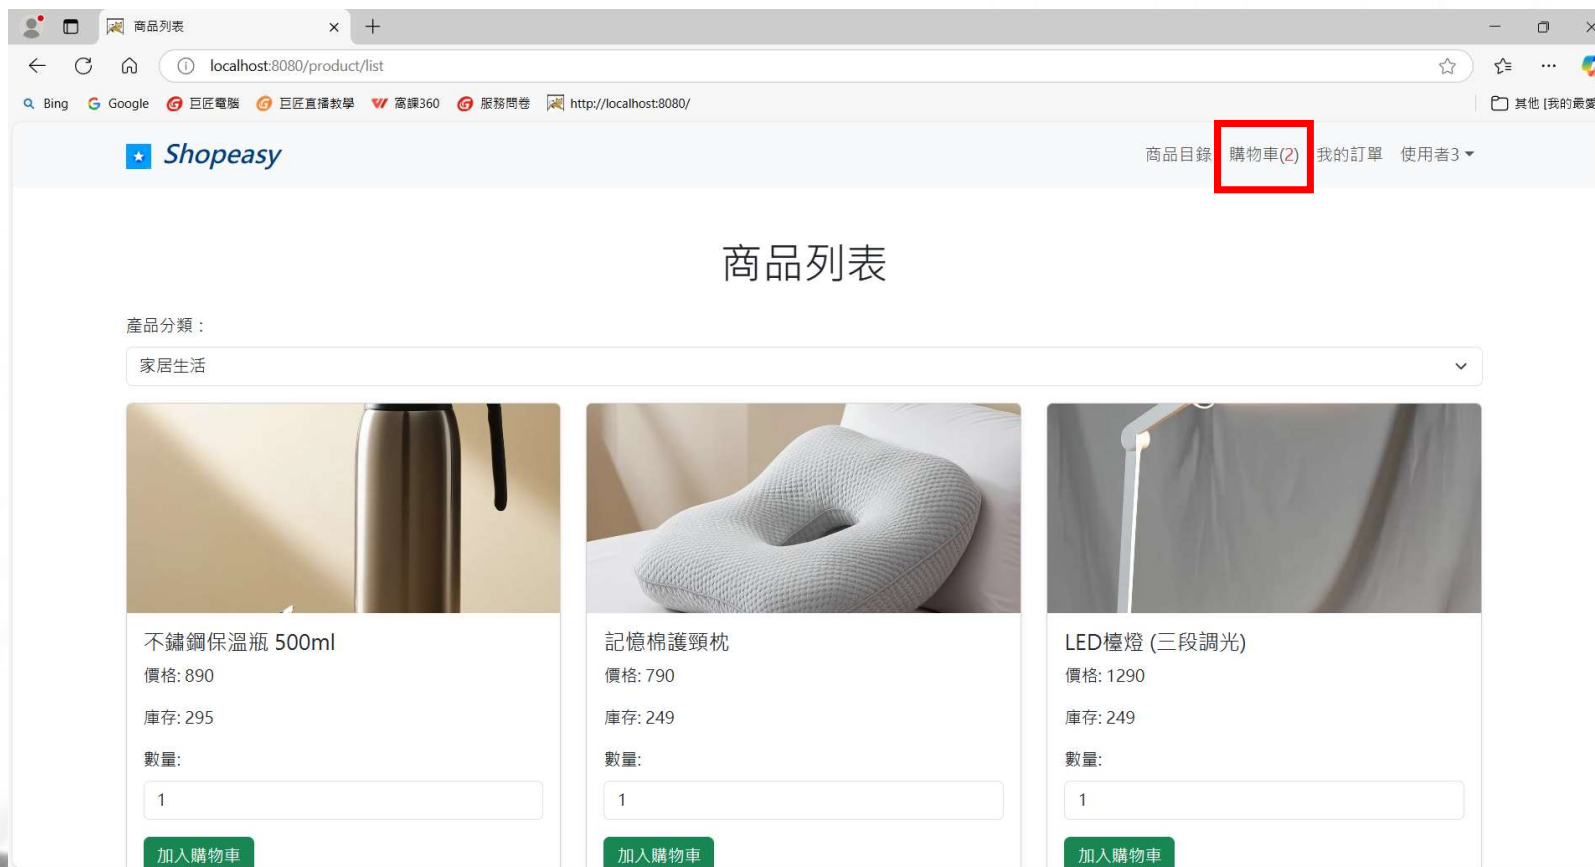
商品列表

localhost:8080/product/list

Bing Google 巨匠電腦 巨匠直播教學 窩課360 服務問卷 http://localhost:8080/

其他 [我的最愛

Shopeasy

商品目錄 購物車(2) 我的訂單 使用者3

商品列表

產品分類：

家居生活

不鏽鋼保溫瓶 500ml
價格: 890
庫存: 295
數量:
1
加入購物車

記憶棉護頸枕
價格: 790
庫存: 249
數量:
1
加入購物車

LED檯燈 (三段調光)
價格: 1290
庫存: 249
數量:
1
加入購物車